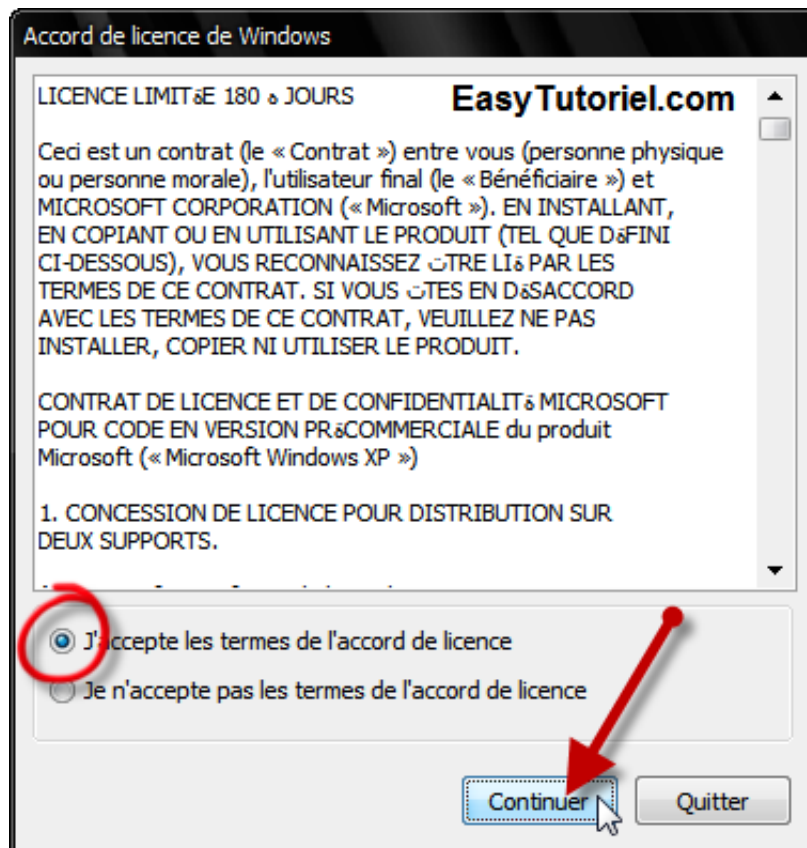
Accord de licence de Windows

LICENCE LIMITةE 180 ة JOURS

EasyTutoriel.com

Ceci est un contrat (le « Contrat ») entre vous (personne physique ou personne morale), l'utilisateur final (le « Bénéficiaire ») et MICROSOFT CORPORATION (« Microsoft »). EN INSTALLANT, EN COPIANT OU EN UTILISANT LE PRODUIT (TEL QUE DةFINI CI-DESSOUS), VOUS RECONNAISSEZ تTRE LIة PAR LES TERMES DE CE CONTRAT. SI VOUS تTES EN DةSACCORD AVEC LES TERMES DE CE CONTRAT, VEUILLEZ NE PAS INSTALLER, COPIER NI UTILISER LE PRODUIT.

CONTRAT DE LICENCE ET DE CONFIDENTIALITة MICROSOFT POUR CODE EN VERSION PRةCOMMERCIALE du produit Microsoft (« Microsoft Windows XP »)

1. CONCESSION DE LICENCE POUR DISTRIBUTION SUR DEUX SUPPORTS.

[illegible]

J'accepte les termes de l'accord de licence

Je n'accepte pas les termes de l'accord de licence

Continuer

Quitter